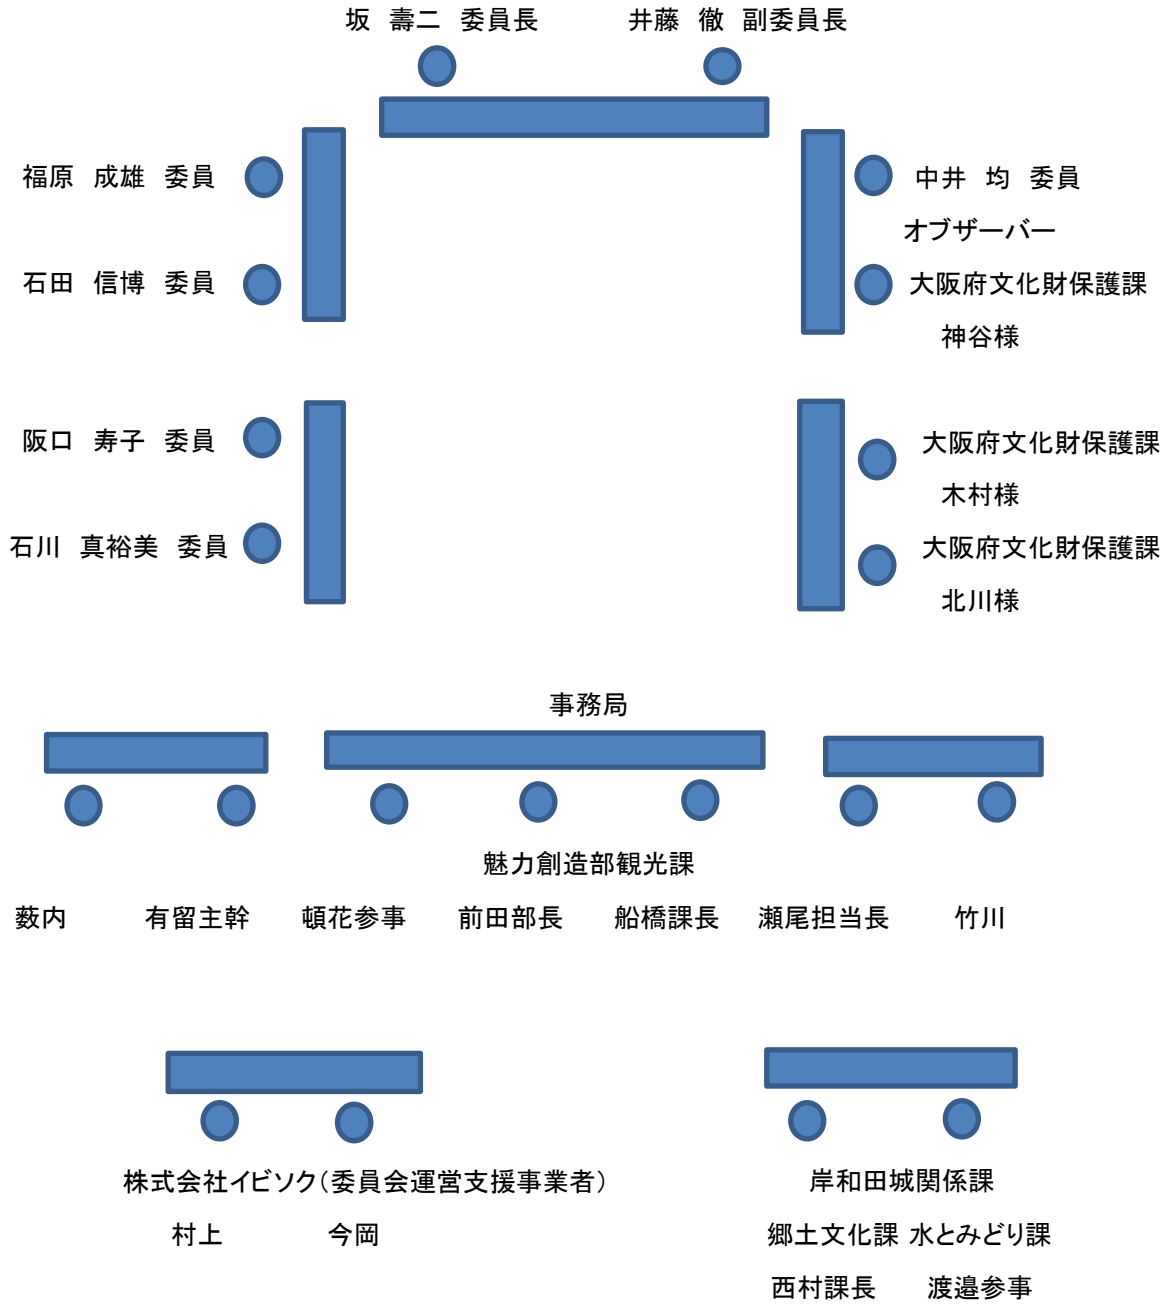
坂　壽二　委員長　　　井藤　徹　副委員長

福原　成雄　委員

石田　信博　委員

中井　均　委員

オブザーバー

大阪府文化財保護課

神谷様

阪口　寿子　委員

石川　真裕美　委員

大阪府文化財保護課

木村様

大阪府文化財保護課

北川様

事務局

魅力創造部観光課

藪内　有留主幹　頓花参事　前田部長　船橋課長　瀬尾担当長　竹川

株式会社イビソク（委員会運営支援事業者）

村上　今岡

岸和田城関係課

郷土文化課 水とみどり課

西村課長　渡邉参事